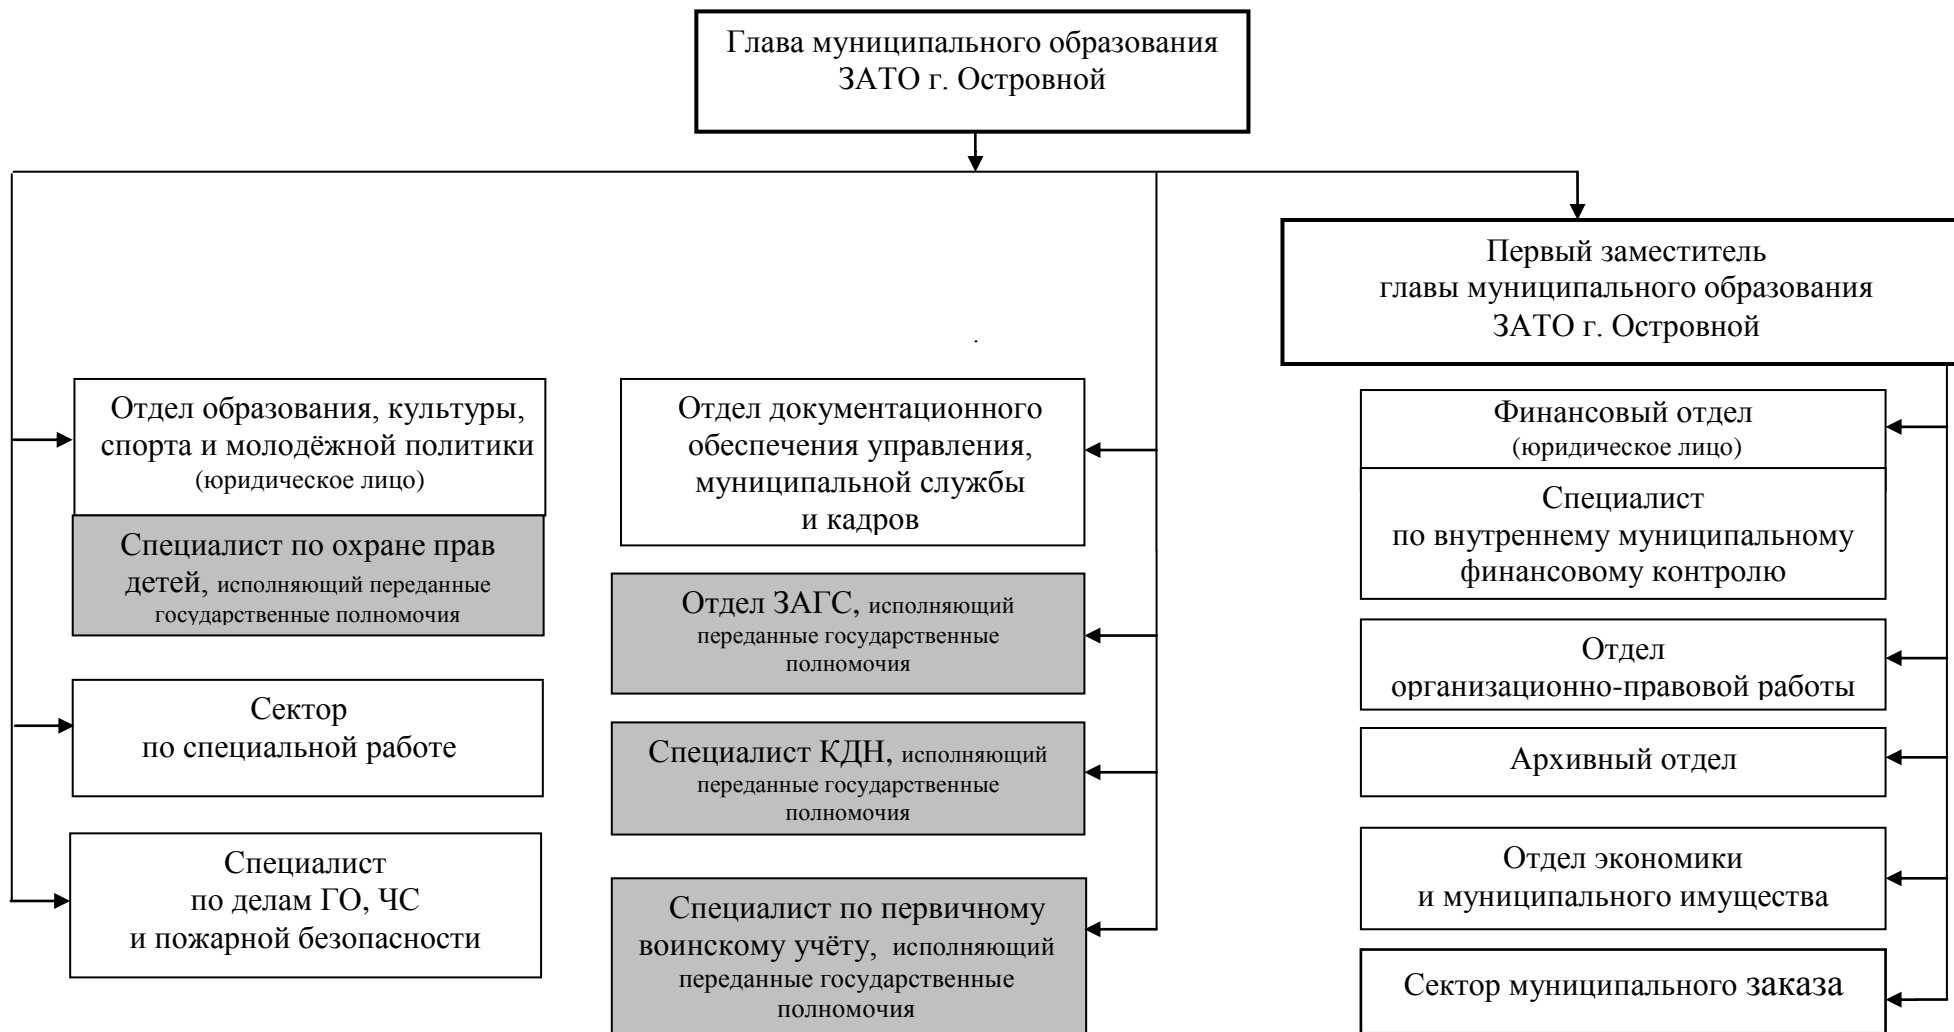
Глава муниципального образования ЗАТО г. Островной

Первый заместитель главы муниципального образования ЗАТО г. Островной

Отдел образования, культуры, спорта и молодёжной политики (юридическое лицо)

Специалист по охране прав детей, исполняющий переданные государственные полномочия

Сектор по специальной работе

Специалист по делам ГО, ЧС и пожарной безопасности

Отдел документационного обеспечения управления, муниципальной службы и кадров

Отдел ЗАГС, исполняющий переданные государственные полномочия

Специалист КДН, исполняющий переданные государственные полномочия

Специалист по первичному воинскому учёту, исполняющий переданные государственные полномочия

Финансовый отдел (юридическое лицо)

Специалист по внутреннему муниципальному финансовому контролю

Отдел организационно-правовой работы

Архивный отдел

Отдел экономики и муниципального имущества

Сектор муниципального заказа